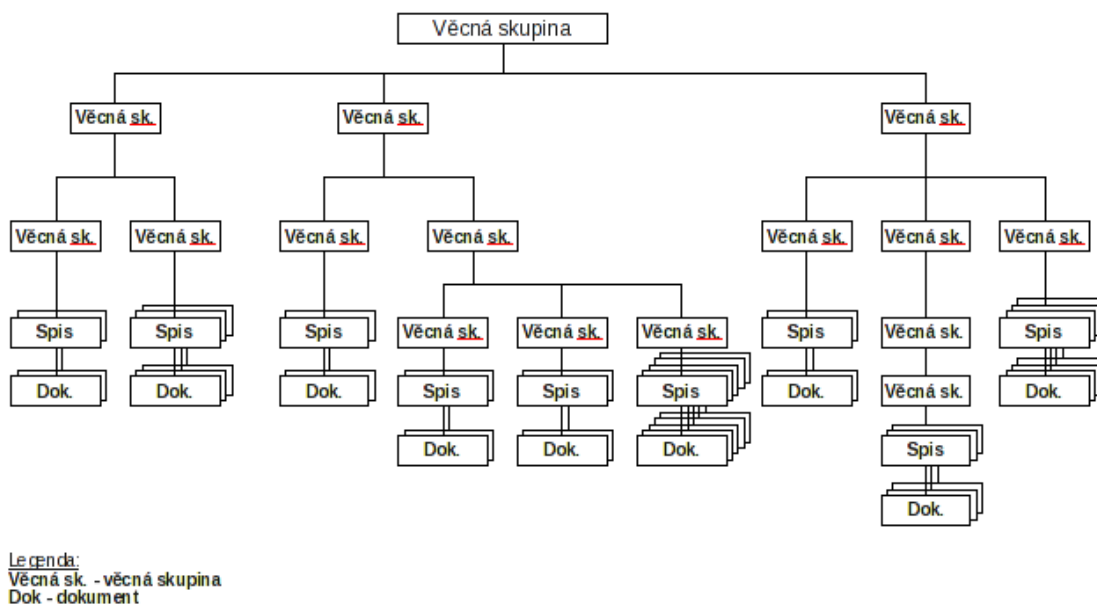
Věcná skupina

Věcná sk.
Věcná sk.
Věcná sk.

Věcná sk.
Věcná sk.
Věcná sk.
Věcná sk.
Věcná sk.
Věcná sk.
Věcná sk.

Spis
Spis
Spis
Věcná sk.
Věcná sk.
Věcná sk.
Spis
Věcná sk.
Spis

Dok.
Dok.
Dok.
Spis
Spis
Spis
Dok.
Věcná sk.
Dok.

Dok.
Dok.
Dok.
Spis

Dok.

Legenda:
Věcná sk. - věcná skupina
Dok - dokument